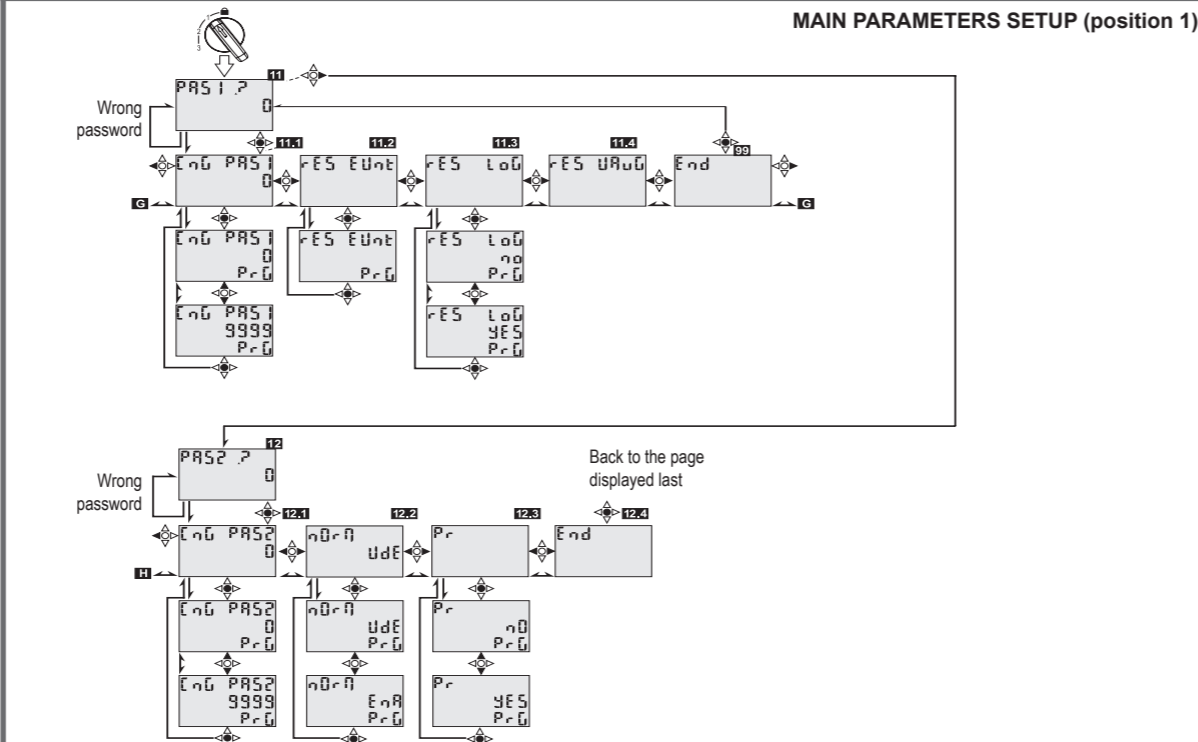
MAIN PARAMETERS SETUP (position 1)

11
PAS1 ?
0
Wrong password

11.1
CnG PAS1
0
11.2
rES EUnt
11.3
rES LoG
11.4
rES UAuG
99
End
G
G

CnG PAS1
0
PrG
CnG PAS1
9999
PrG

rES EUnt
PrG

rES LoG
no
PrG
rES LoG
YES
PrG

12
PAS2 ?
0
Wrong password

Back to the page displayed last

12.1
CnG PAS2
0
12.2
nOrM
UdE
12.3
Pr
12.4
End
H

CnG PAS2
0
PrG
CnG PAS2
9999
PrG

nOrM
UdE
PrG
nOrM
EnA
PrG

Pr
nO
PrG
Pr
YES
PrG